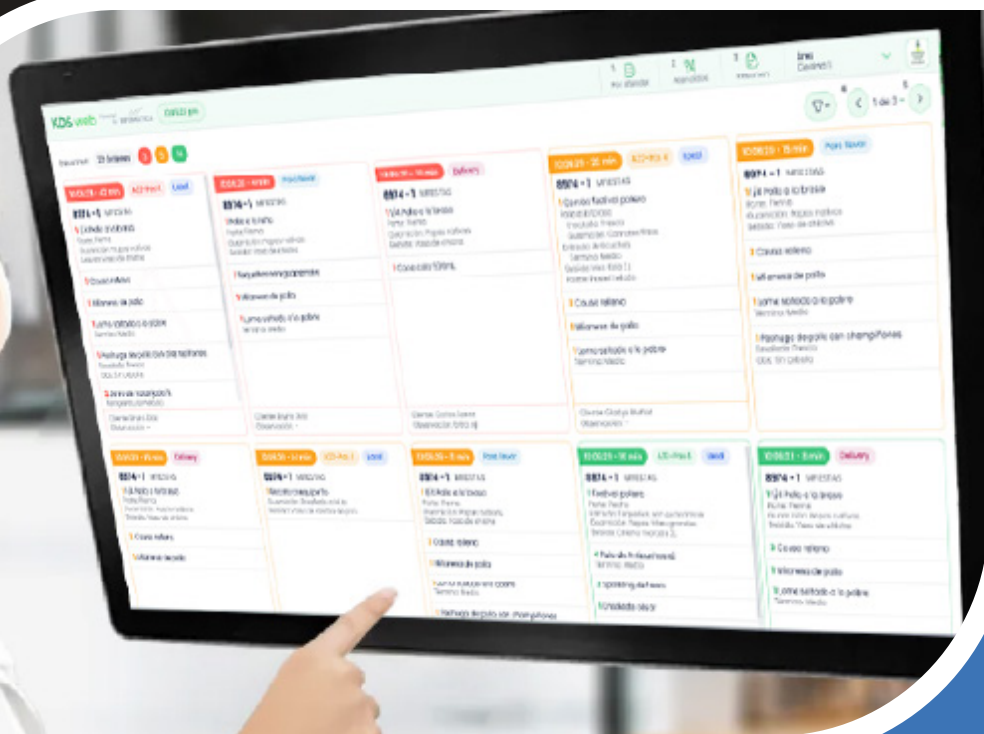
KDS web

1 de 3

1 Pollo a la brasa

1 Causa rellena

1 Milanesa de pollo

1 Lomo saltado a lo pobre
Término Medio

1 Pechuga de pollo con champiñones

1 Causa rellena

1 Milanesa de pollo

1 Lomo saltado a lo pobre
Término Medio

Delivery

1/4 Pollo a la brasa

1 Causa rellena

1 Milanesa de pollo

1 Lomo saltado a lo pobre
Término Medio

Para llevar

Delivery

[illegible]